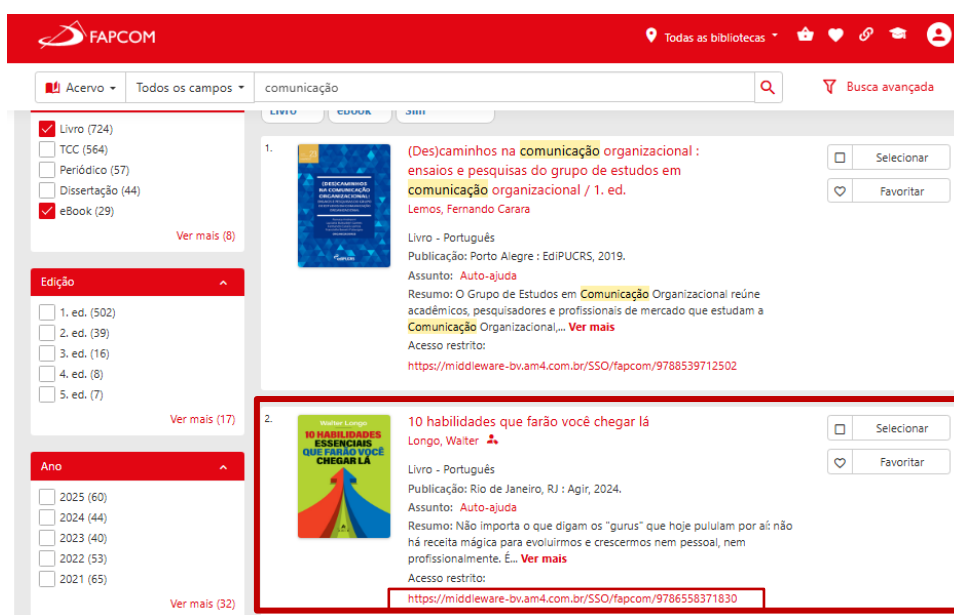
FAPCOM

Todas as bibliotecas

Acervo | Todos os campos | comunicação

Busca avançada

Livro | eBook | Sim

Livro (724)
TCC (564)
Periódico (57)
Dissertação (44)
eBook (29)

Ver mais (8)

Edição

1. ed. (502)
2. ed. (39)
3. ed. (16)
4. ed. (8)
5. ed. (7)

Ver mais (17)

Ano

2025 (60)
2024 (44)
2023 (40)
2022 (53)
2021 (65)

Ver mais (32)

1.

(DES)CAMINHOS NA COMUNICAÇÃO ORGANIZACIONAL

(Des)caminhos na comunicação organizacional : ensaios e pesquisas do grupo de estudos em comunicação organizacional / 1. ed.

Lemos, Fernando Carara

Livro - Português

Publicação: Porto Alegre : EdiPUCRS, 2019.

Assunto: Auto-ajuda

Resumo: O Grupo de Estudos em Comunicação Organizacional reúne acadêmicos, pesquisadores e profissionais de mercado que estudam a Comunicação Organizacional,... Ver mais

Acesso restrito:

https://middleware-bv.am4.com.br/SSO/fapcom/9788539712502

Selecionar

Favoritar

2.

Walter Longo
10 HABILIDADES ESSENCIAIS QUE FARÃO VOCÊ CHEGAR LÁ

10 habilidades que farão você chegar lá

Longo, Walter

Livro - Português

Publicação: Rio de Janeiro, RJ : Agir, 2024.

Assunto: Auto-ajuda

Resumo: Não importa o que digam os "gurus" que hoje pululam por aí: não há receita mágica para evoluirmos e crescermos nem pessoal, nem profissionalmente. É... Ver mais

Acesso restrito:

https://middleware-bv.am4.com.br/SSO/fapcom/9786558371830

Selecionar

Favoritar